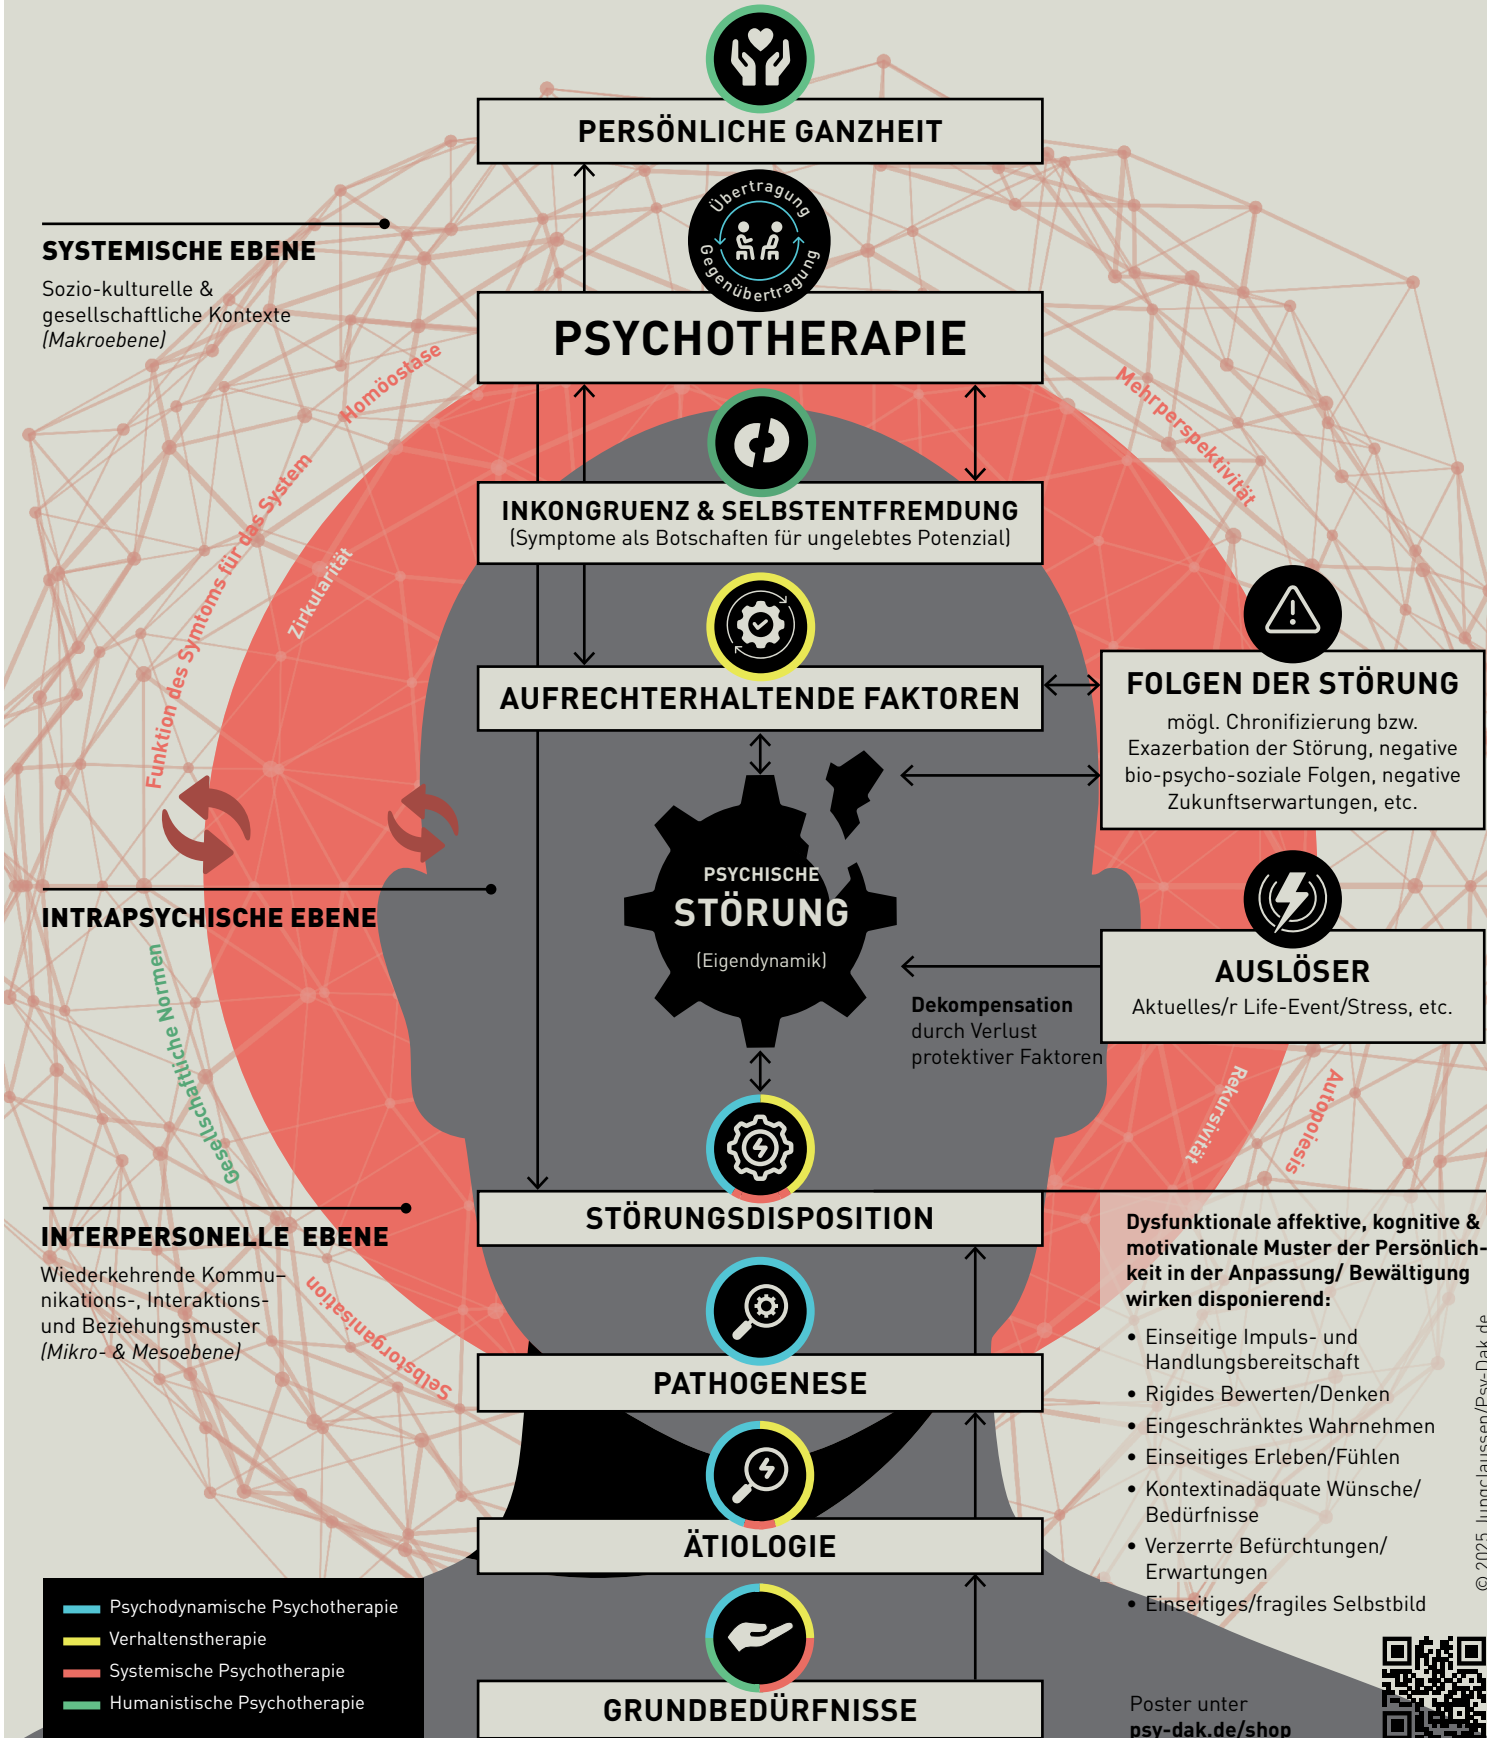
PERSÖNLICHE GANZHEIT

Übertragung
Gegenübertragung

SYSTEMISCHE EBENE
Sozio-kulturelle & gesellschaftliche Kontexte (Makroebene)

PSYCHOTHERAPIE

Homöostase

Mehrperspektivität

Funktion des Symptoms für das System

Zirkularität

INKONGRUENZ & SELBSTENTFREMDUNG
(Symptome als Botschaften für ungelebtes Potenzial)

AUFRECHTERHALTENDE FAKTOREN

FOLGEN DER STÖRUNG
mögl. Chronifizierung bzw. Exazerbation der Störung, negative bio-psycho-soziale Folgen, negative Zukunftserwartungen, etc.

INTRAPSYCHISCHE EBENE

PSYCHISCHE
STÖRUNG
(Eigendynamik)

Gesellschaftliche Normen

AUSLÖSER
Aktuelles/r Life-Event/Stress, etc.

Dekompensation durch Verlust protektiver Faktoren

Rekursivität

Autopoiesis

STÖRUNGSDISPOSITION

INTERPERSONELLE EBENE
Wiederkehrende Kommunikations-, Interaktions- und Beziehungsmuster (Mikro- & Mesoebene)

Selbstorganisation

Dysfunktionale affektive, kognitive & motivationale Muster der Persönlichkeit in der Anpassung/ Bewältigung wirken disponierend:
• Einseitige Impuls- und Handlungsbereitschaft
• Rigides Bewerten/Denken
• Eingeschränktes Wahrnehmen
• Einseitiges Erleben/Fühlen
• Kontextinadäquate Wünsche/ Bedürfnisse
• Verzerrte Befürchtungen/ Erwartungen
• Einseitiges/fragiles Selbstbild

PATHOGENESE

ÄTIOLOGIE

GRUNDBEDÜRFNISSE

Psychodynamische Psychotherapie
Verhaltenstherapie
Systemische Psychotherapie
Humanistische Psychotherapie

Poster unter
psy-dak.de/shop

© 2025 Jungclaussen/Psy-Dak.de